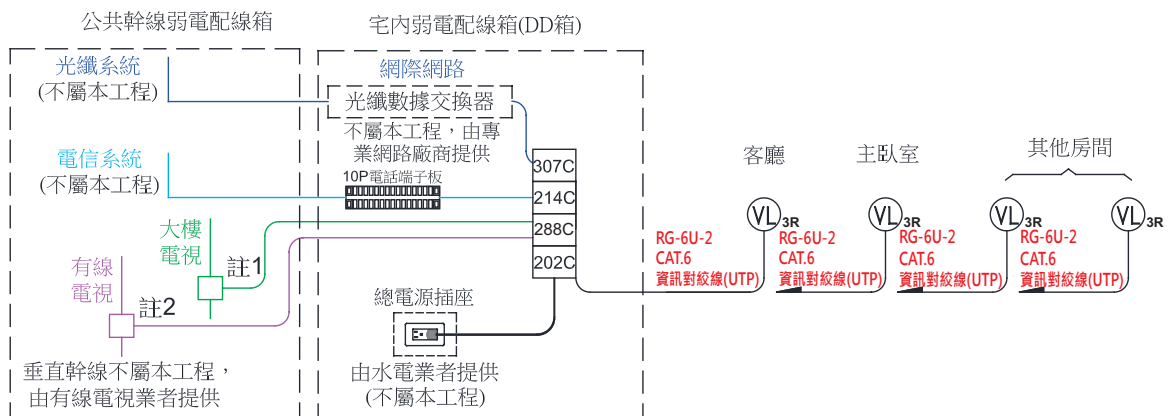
公共幹線弱電配線箱

宅內弱電配線箱(DD箱)

光纖系統
(不屬本工程)

網際網路

光纖數據交換器

不屬本工程，由專業網路廠商提供

電信系統
(不屬本工程)

10P電話端子板

307C

214C

288C

202C

大樓
電視

註1

有線
電視

註2

總電源插座

垂直幹線不屬本工程，由有線電視業者提供

由水電業者提供
(不屬本工程)

客廳

主臥室

其他房間

VL 3R

VL 3R

VL 3R

VL 3R

RG-6U-2
CAT.6
資訊對絞線(UTP)

RG-6U-2
CAT.6
資訊對絞線(UTP)

RG-6U-2
CAT.6
資訊對絞線(UTP)

RG-6U-2
CAT.6
資訊對絞線(UTP)